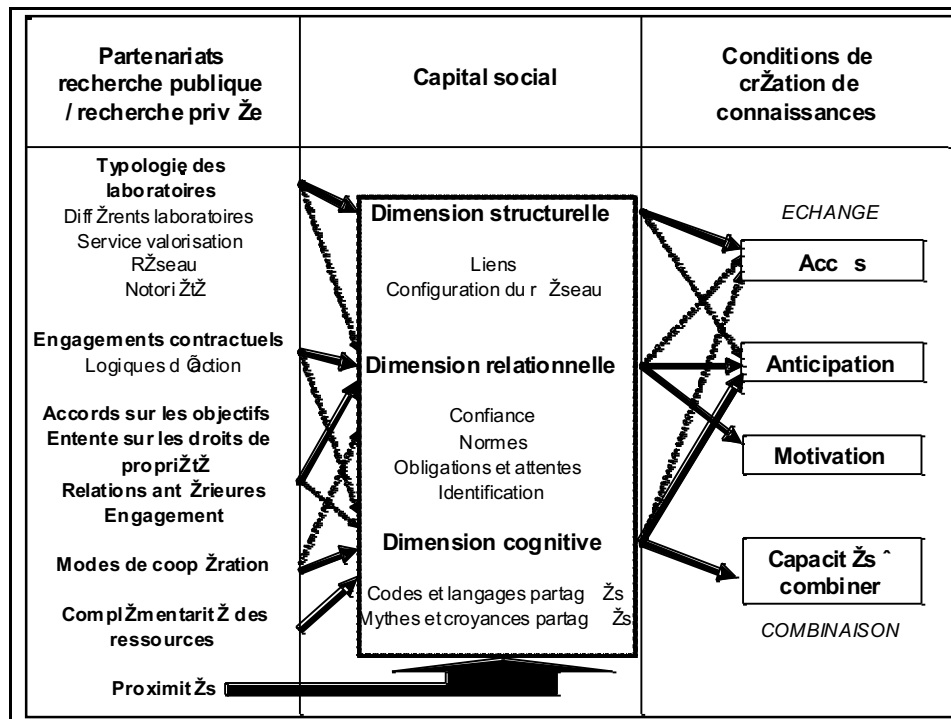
Partenariats recherche publique / recherche priv Že

Capital social

Conditions de crŽation de connaissances

Typologie des laboratoires
Diff Žrents laboratoires
Service valorisation
RŽseau
Notori ŽtŽ

Engagements contractuels
Logiques d Ĝaction

Accords sur les objectifs
Entente sur les droits de propriŽtŽ
Relations ant Žrieures
Engagement

Modes de coop Žration

ComplŽmentarit Ž des ressources

Proximit Žs

Dimension structurelle

Liens
Configuration du r Žseau

Dimension relationnelle

Confiance
Normes
Obligations et attentes
Identification

Dimension cognitive

Codes et langages partag Žs
Mythes et croyances partag Žs

ECHANGE

Acc s

Anticipation

Motivation

Capacit Žs ˆ combiner

COMBINAISON